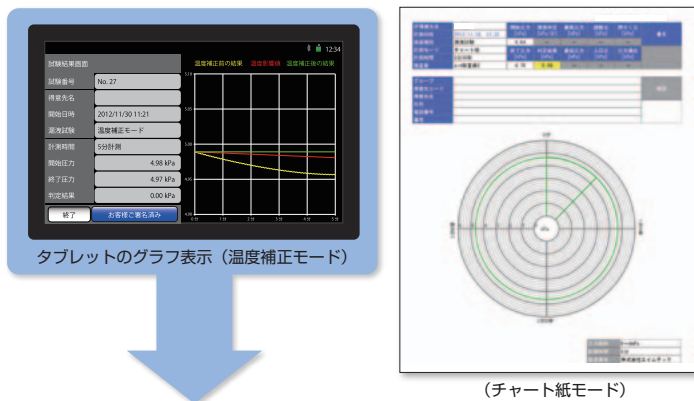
12:34

試験結果画面

試験番号 No. 27

得意先名

開始日時 2012/11/30 11:21

漏洩試験 温度補正モード

計測時間 5分計測

開始圧力 4.98 kPa

終了圧力 4.97 kPa

判定結果 0.00 kPa

終了

お客様ご署名済み

温度補正前の結果 温度影響値 温度補正後の結果

5.10

5.05

5.00

4.95

4.90

0 分 1 分 2 分 3 分 4 分 5 分

タブレットのグラフ表示（温度補正モード）

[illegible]

kPa

（チャート紙モード）